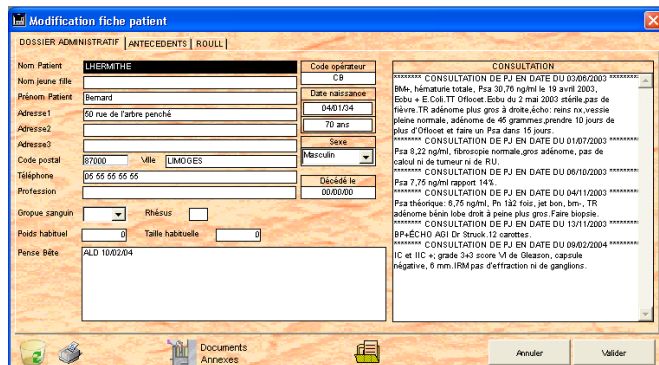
Modification fiche patient

DOSSIER ADMINISTRATIF | ANTECEDENTS | ROULL |

Nom Patient LHERMITHE
Nom jeune fille
Prénom Patient Bernard
Adresse1 60 rue de l'arbre penché
Adresse2
Adresse3
Code postal 87000 Ville LIMOGES
Téléphone 05 55 55 55 55
Profession

Groupe sanguin Rhésus
Poids habituel 0 Taille habituelle 0

Pense Bête ALD 10/02/04

Code opérateur
CB
Date naissance
04/01/34
70 ans
Sexe
Masculin
Décédé le
00/00/00

CONSULTATION
******** CONSULTATION DE PJ EN DATE DU 03/06/2003 ******** BM+, hématurie totale, Psa 30,76 ng/ml le 19 avril 2003, Ecbu + E.Coli.TT Oflocet.Ecbu du 2 mai 2003 stérile.pas de fièvre.TR adénome plus gros à droite,écho: reins nx,vessie pleine normale, adénome de 45 grammes,prendre 10 jours de plus d'Oflocet et faire un Psa dans 15 jours.
******** CONSULTATION DE PJ EN DATE DU 01/07/2003 ******** Psa 8,22 ng/ml, fibroscopie normale,gros adénome, pas de calcul ni de tumeur ni de RU.
******** CONSULTATION DE PJ EN DATE DU 06/10/2003 ******** Psa 7,75 ng/ml rapport 14%.
******** CONSULTATION DE PJ EN DATE DU 04/11/2003 ******** Psa théorique: 6,75 ng/ml, Pn 1à2 fois, jet bon, bm-, TR adénome bénin lobe droit à peine plus gros.Faire biopsie.
******** CONSULTATION DE PJ EN DATE DU 13/11/2003 ******** BP+ÉCHO AG! Dr Struck.12 carottes.
******** CONSULTATION DE PJ EN DATE DU 09/02/2004 ******** IC et IIC +; grade 3+3 score VI de Gleason, capsule négative, 6 mm.IRM pas d'effraction ni de ganglions.

Documents Annexes
Annuler
Valider